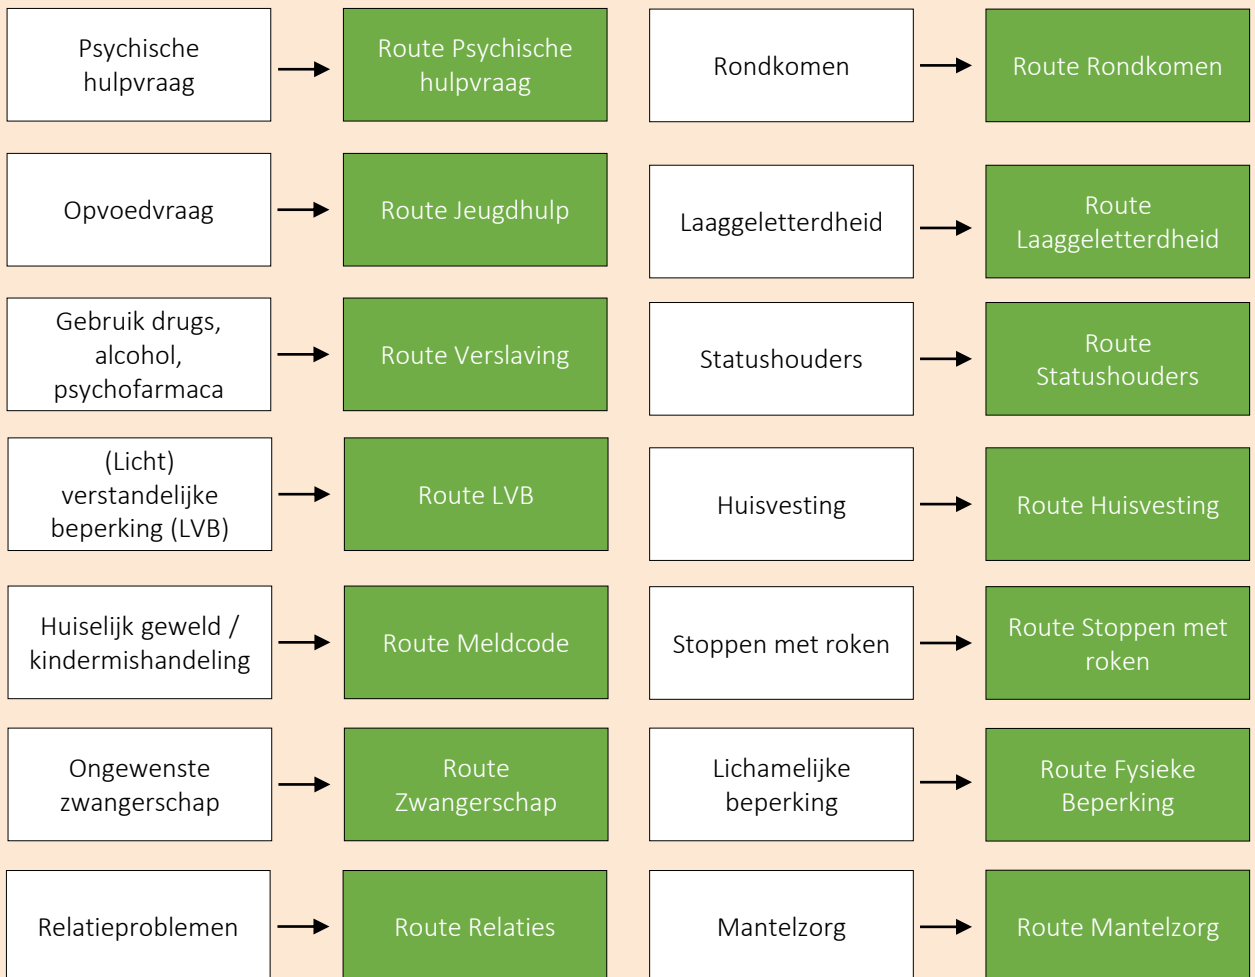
Psychische hulpvraag → Route Psychische hulpvraag

Opvoedvraag → Route Jeugdhulp

Gebruik drugs, alcohol, psychofarmaca → Route Verslaving

(Licht) verstandelijke beperking (LVB) → Route LVB

Huiselijk geweld / kindermishandeling → Route Meldcode

Ongewenste zwangerschap → Route Zwangerschap

Relatieproblemen → Route Relaties

Rondkomen → Route Rondkomen

Laaggeletterdheid → Route Laaggeletterdheid

Statushouders → Route Statushouders

Huisvesting → Route Huisvesting

Stoppen met roken → Route Stoppen met roken

Lichamelijke beperking → Route Fysieke Beperking

Mantelzorg → Route Mantelzorg